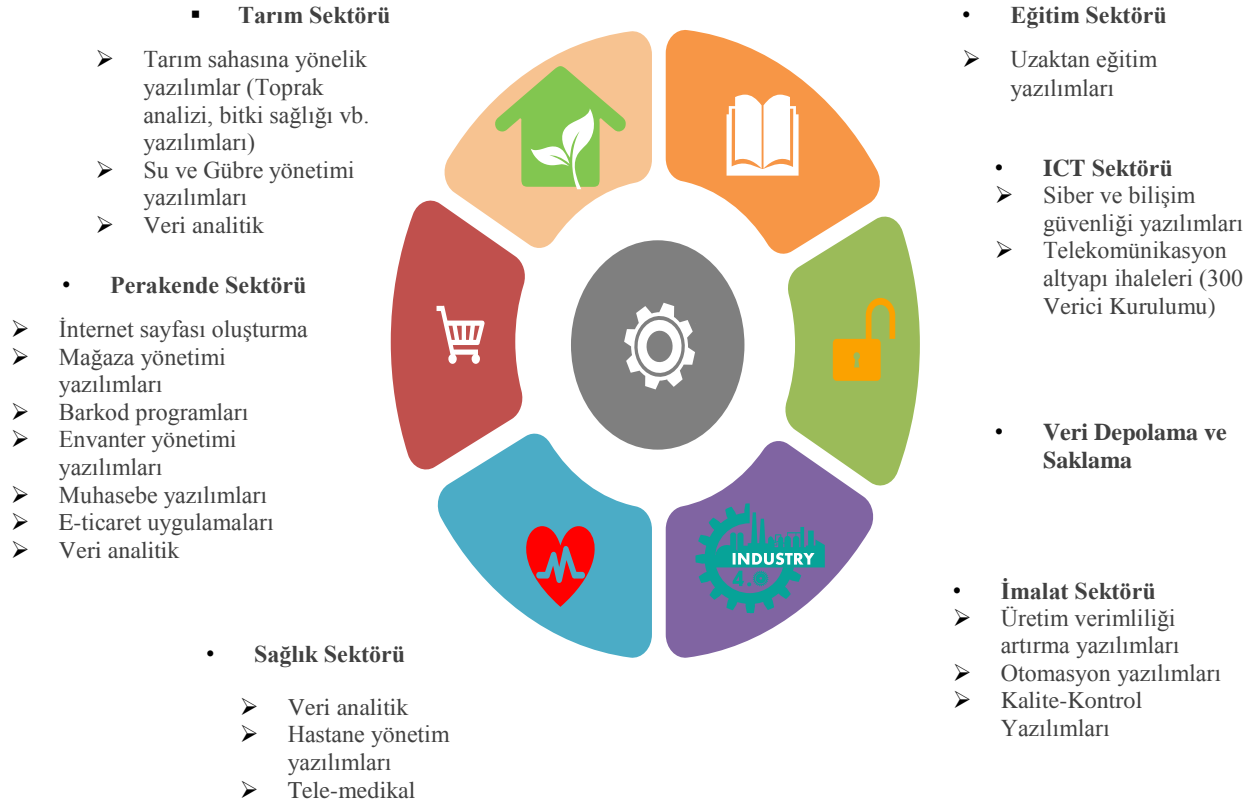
▪ **Tarım Sektörü**

➢ Tarım sahasına yönelik yazılımlar (Toprak analizi, bitki sağlığı vb. yazılımları)
➢ Su ve Gübre yönetimi yazılımları
➢ Veri analitik

• **Perakende Sektörü**

➢ İnternet sayfası oluşturma
➢ Mağaza yönetimi yazılımları
➢ Barkod programları
➢ Envanter yönetimi yazılımları
➢ Muhasebe yazılımları
➢ E-ticaret uygulamaları
➢ Veri analitik

• **Sağlık Sektörü**

➢ Veri analitik
➢ Hastane yönetim yazılımları
➢ Tele-medikal

• **Eğitim Sektörü**

➢ Uzaktan eğitim yazılımları

• **ICT Sektörü**
➢ Siber ve bilişim güvenliği yazılımları
➢ Telekomünikasyon altyapı ihaleleri (300 Verici Kurulumu)

• **Veri Depolama ve Saklama**

• **İmalat Sektörü**
➢ Üretim verimliliği artırma yazılımları
➢ Otomasyon yazılımları
➢ Kalite-Kontrol Yazılımları

INDUSTRY 4.0